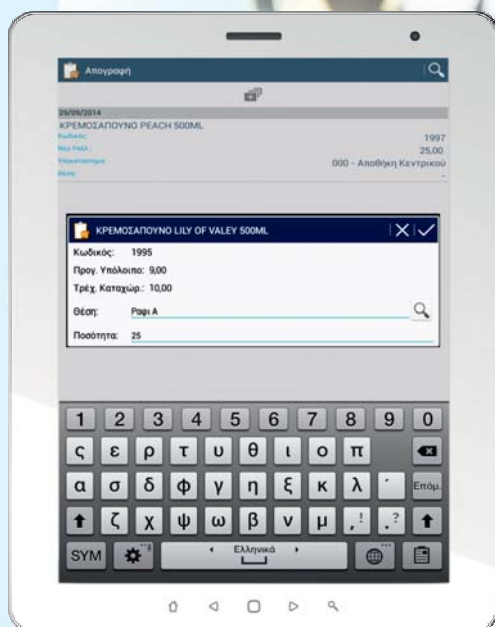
Απογραφή

29/09/2014
ΚΡΕΜΟΣΑΠΟΥΝΟ PEACH 500ML
Κωδικός: 1997
Νέο Υπόλ.: 25,00
Υποκατάστημα: 000 - Αποθήκη Κεντρικού
Θέση: -

ΚΡΕΜΟΣΑΠΟΥΝΟ LILY OF VALEY 500ML
Κωδικός: 1995
Προγ. Υπόλοιπο: 9,00
Τρέχ. Καταχώρ.: 10,00
Θέση: Ραφι Α
Ποσότητα: 25

1 2 3 4 5 6 7 8 9 0
ς ε ρ τ υ θ ι ο π
α σ δ φ γ η ξ κ λ ΄ Επόμ.
ζ χ ψ ω β ν μ ! ?
SYM Ελληνικά